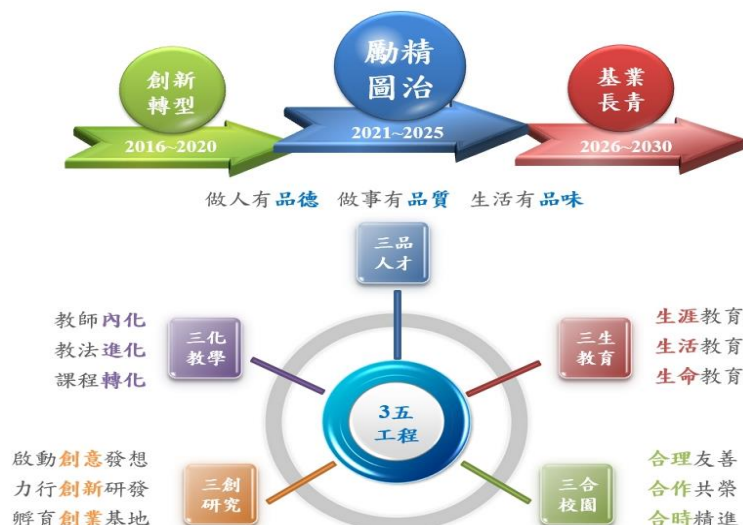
創新
轉型
2016~2020

勵精
圖治
2021~2025

基業
長青
2026~2030

做人有品德 做事有品質 生活有品味

三品
人才

教師內化
教法進化
課程轉化

三化
教學

三生
教育

生涯教育
生活教育
生命教育

3五
工程

啟動創意發想
力行創新研發
孵育創業基地

三創
研究

三合
校園

合理友善
合作共榮
合時精進